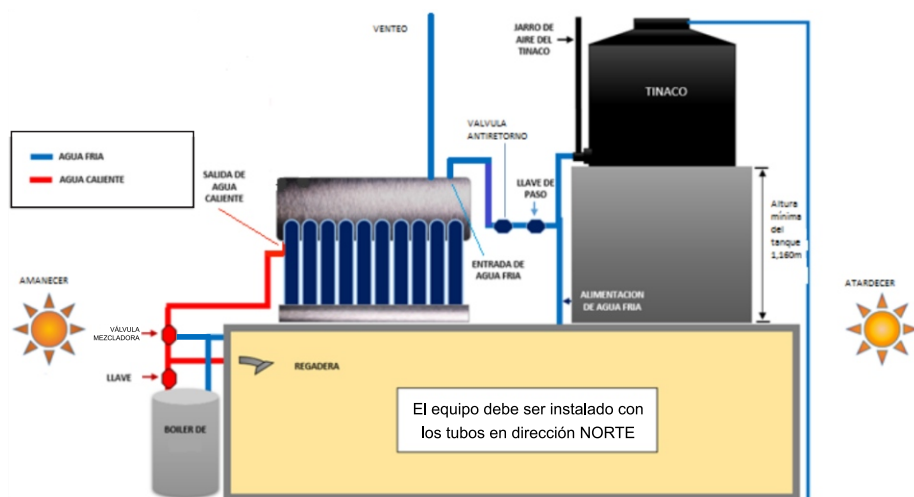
VENTEO

JARRO DE AIRE DEL TINACO

TINACO

AGUA FRIA

AGUA CALIENTE

VALVULA ANTIRETORNO

SALIDA DE AGUA CALIENTE

LLAVE DE PASO

Altura mínima del tanque 1,160m

ENTRADA DE AGUA FRIA

ALIMENTACION DE AGUA FRIA

AMANECER

ATARDECER

VÁLVULA MEZCLADORA

REGADERA

LLAVE

El equipo debe ser instalado con los tubos en dirección NORTE

BOILER DE